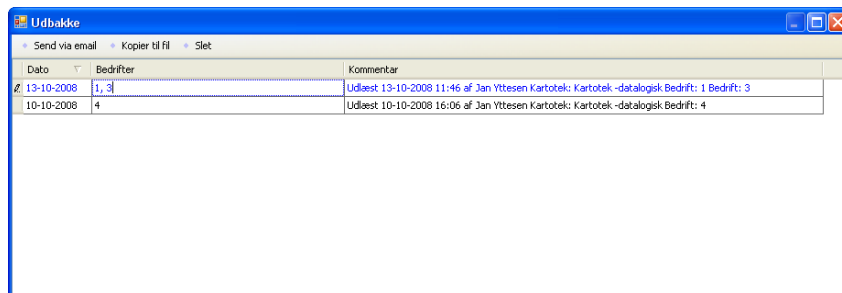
Udbakke

Send via email   Kopier til fil   Slet

| Dato | Bedrifter | Kommentar |
|---|---|---|
| 13-10-2008 | 1, 3 | Udlæst 13-10-2008 11:46 af Jan Yttesen Kartotek: Kartotek -datalogisk Bedrift: 1 Bedrift: 3 |
| 10-10-2008 | 4 | Udlæst 10-10-2008 16:06 af Jan Yttesen Kartotek: Kartotek -datalogisk Bedrift: 4 |